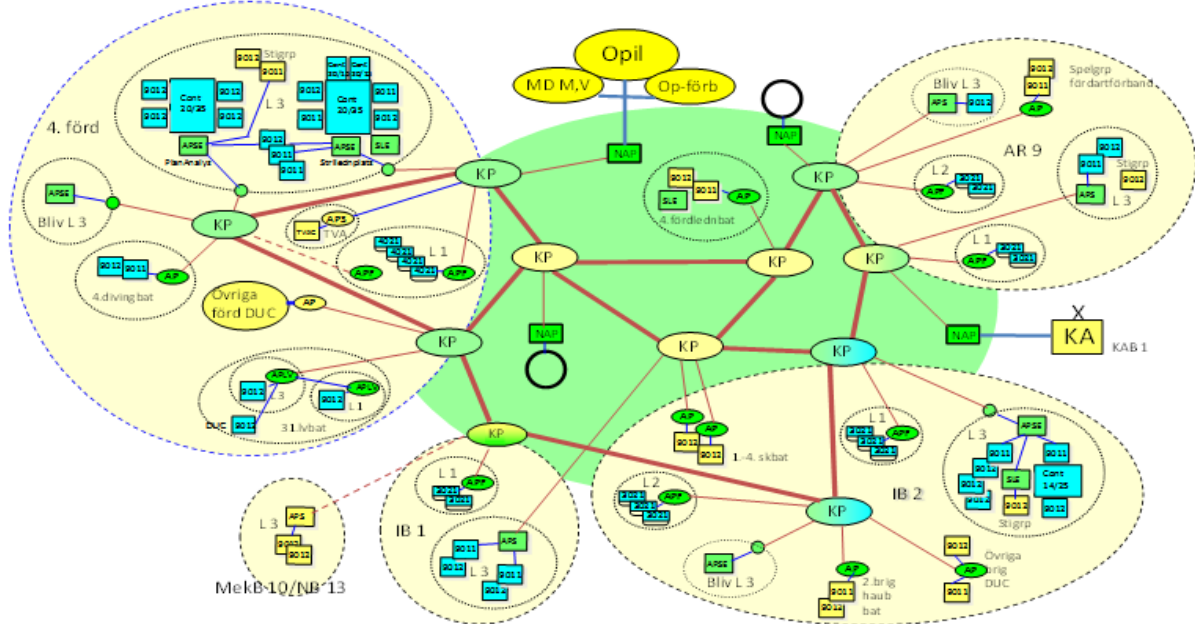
Opil
MD M,V
Op-förb
NAP
NAP
KP
KP
KP
KP
KP
KP
KP
KP
KP
KP
4. förd
Stigrp
9012
9011
L 3
Cont 20/25
Cont 20/25
APSE
APSE
SLE
Plan Analys
Strilledn plats
Bliv L 3
APSE
TVA
APS
TVSC
L 1
APP
APP
9012
9011
AP
4.diving bat
Övriga förd DUC
AP
APLV
APLV
DUC
9012
L 1
31.lvbat
4.fördlednbat
SLE
9012
9011
AP
NAP
Bliv L 3
APS
9012
9012
9011
AP
Spelgrp fördartförband
AR 9
L 2
APP
Stigrp
9012
9011
APS
L 3
L 1
APP
NAP
X
KA
KAB 1
AP
AP
9012
9012
1.-4. skbat
L 1
APP
L 3
APSE
9011
9012
SLE
Cont 14/25
9012
Stigrp
IB 2
L 2
APP
APSE
Bliv L 3
AP
2.brig haub bat
9012
9011
Övriga brig DUC
AP
9012
9011
L 1
APP
IB 1
APS
9011
L 3
9012
9011
L 3
APS
9012
9012
MekB 10/NB 13